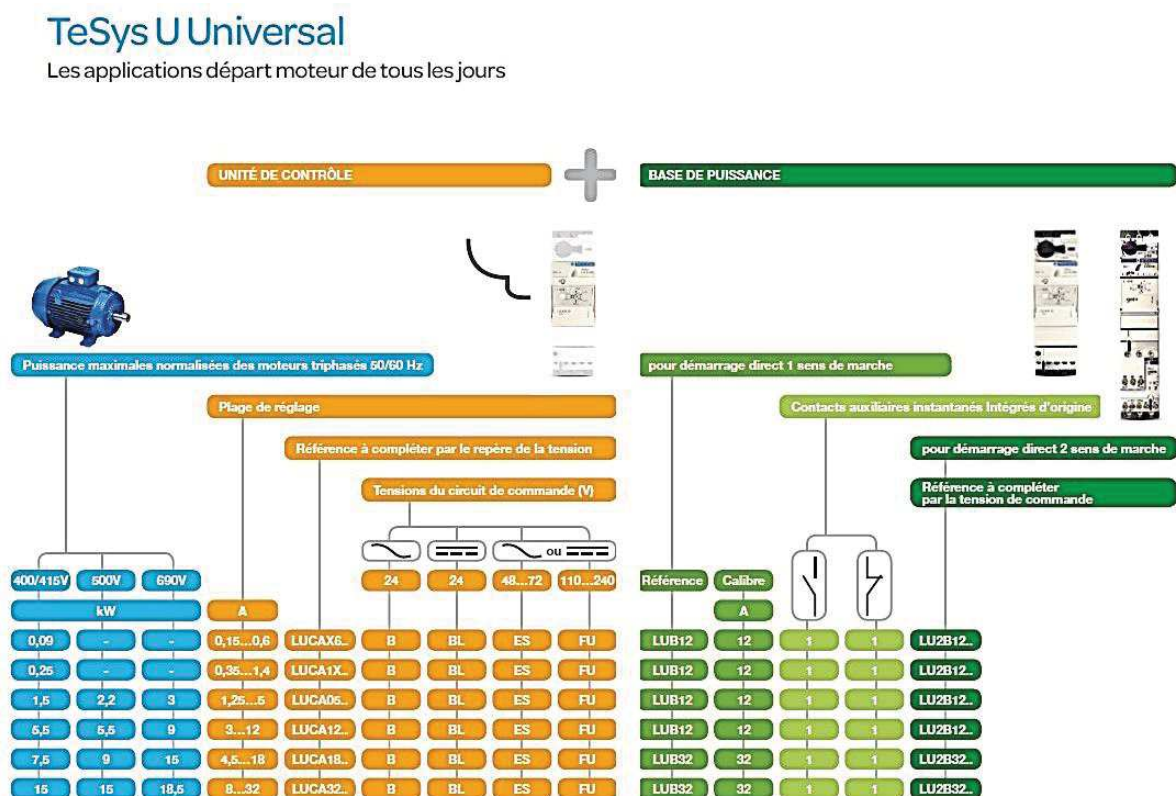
TeSys U Universal
Les applications départ moteur de tous les jours

UNITÉ DE CONTRÔLE

BASE DE PUISSANCE

Puissance maximales normalisées des moteurs triphasés 50/60 Hz

pour démarrage direct 1 sens de marche

Plage de réglage

Contacts auxiliaires instantanés intégrés d'origine

Référence à compléter par le repère de la tension

pour démarrage direct 2 sens de marche

Tensions du circuit de commande (V)

Référence à compléter par la tension de commande

ou

| 400/415V | 500V | 690V | | | 24 | 24 | 48...72 | 110...240 | Référence | Calibre | | | |
|---|---|---|---|---|---|---|---|---|---|---|---|---|---|
| kW | | | A | | | | | | | A | | | |
| 0,09 | - | - | 0,15...0,6 | LUCAX6.. | B | BL | ES | FU | LUB12 | 12 | 1 | 1 | LU2B12.. |
| 0,25 | - | - | 0,35...1,4 | LUCA1X.. | B | BL | ES | FU | LUB12 | 12 | 1 | 1 | LU2B12.. |
| 1,5 | 2,2 | 3 | 1,25...5 | LUCA05.. | B | BL | ES | FU | LUB12 | 12 | 1 | 1 | LU2B12.. |
| 5,5 | 5,5 | 9 | 3...12 | LUCA12.. | B | BL | ES | FU | LUB12 | 12 | 1 | 1 | LU2B12.. |
| 7,5 | 9 | 15 | 4,5...18 | LUCA18.. | B | BL | ES | FU | LUB32 | 32 | 1 | 1 | LU2B32.. |
| 15 | 15 | 18,5 | 8...32 | LUCA32.. | B | BL | ES | FU | LUB32 | 32 | 1 | 1 | LU2B32.. |